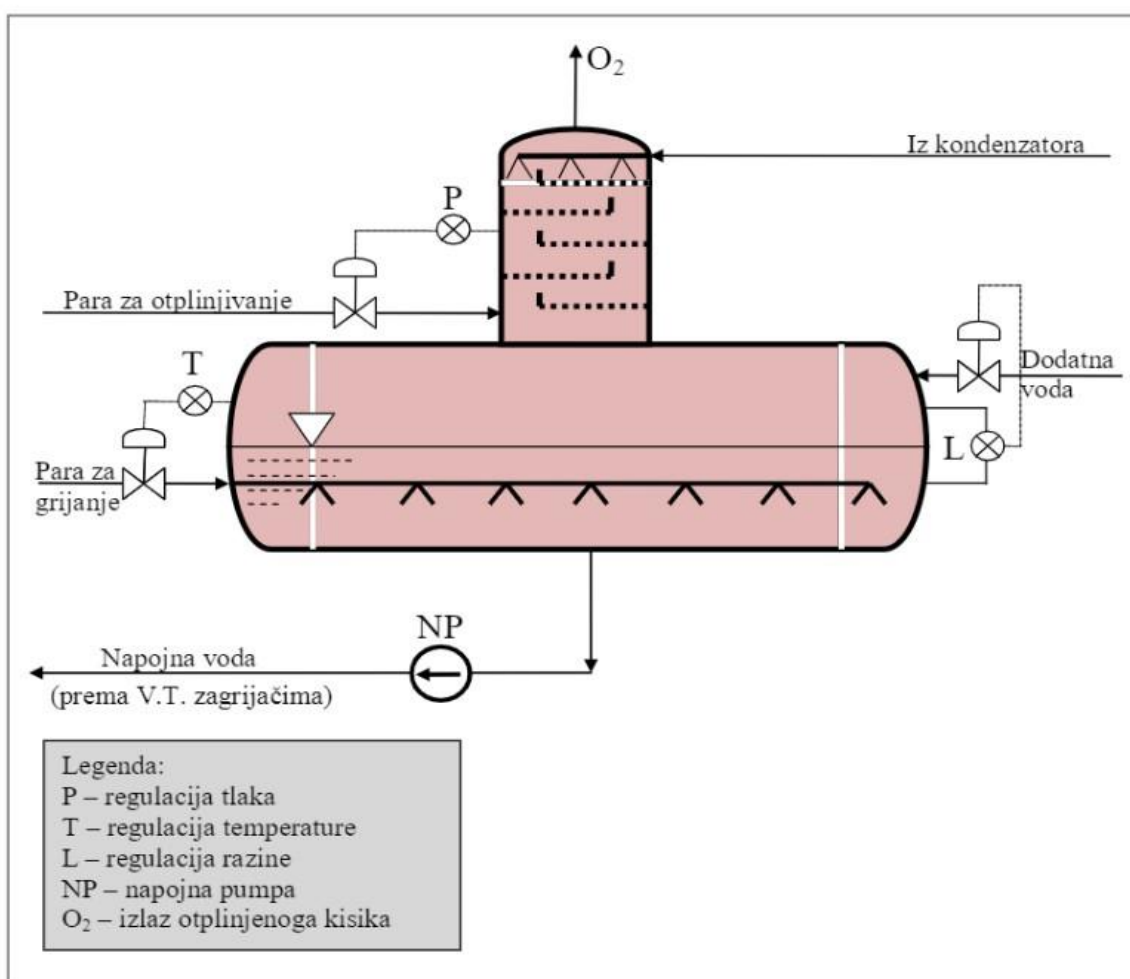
$O_2$

Iz kondenzatora

P

Para za otplinjivanje

T

Dodatna voda

L

Para za grijanje

NP

Napojna voda
(prema V.T. zagrijačima)

Legenda:
P – regulacija tlaka
T – regulacija temperature
L – regulacija razine
NP – napojna pumpa
$O_2$ – izlaz otplinjenoga kisika